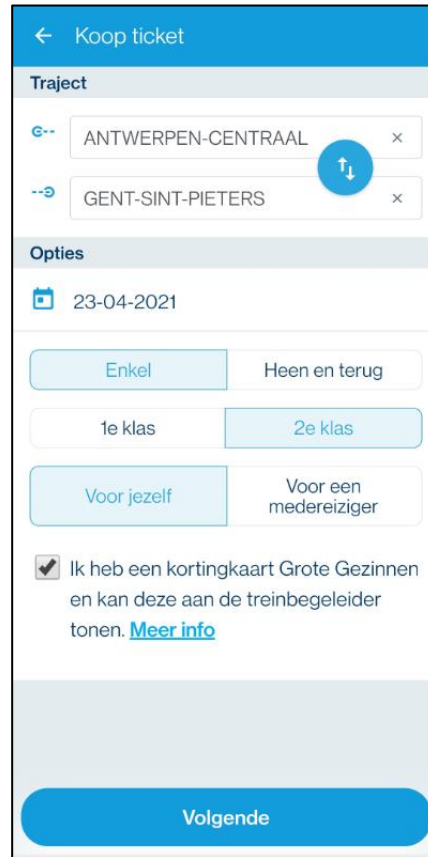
← Koop ticket

Traject

ANTWERPEN-CENTRAAL ×

GENT-SINT-PIETERS ×

Opties

23-04-2021

Enkel | Heen en terug

1e klas | 2e klas

Voor jezelf | Voor een medereiziger

Ik heb een kortingkaart Grote Gezinnen en kan deze aan de treinbegeleider tonen. Meer info

Volgende